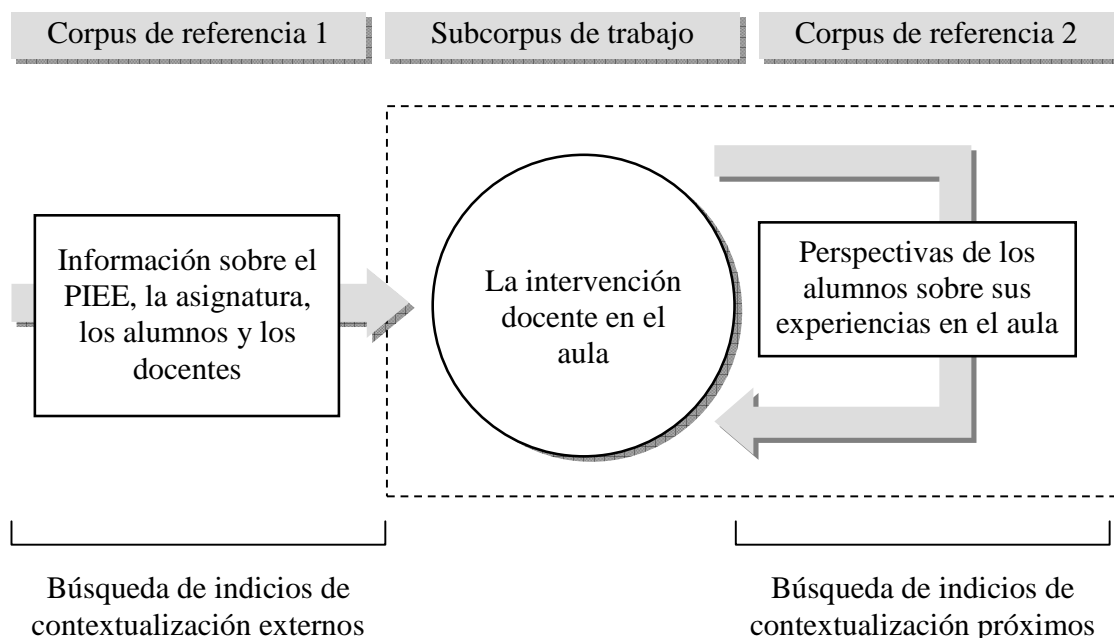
Corpus de referencia 1

Subcorpus de trabajo

Corpus de referencia 2

Información sobre el PIEE, la asignatura, los alumnos y los docentes

La intervención docente en el aula

Perspectivas de los alumnos sobre sus experiencias en el aula

Búsqueda de indicios de contextualización externos

Búsqueda de indicios de contextualización próximos